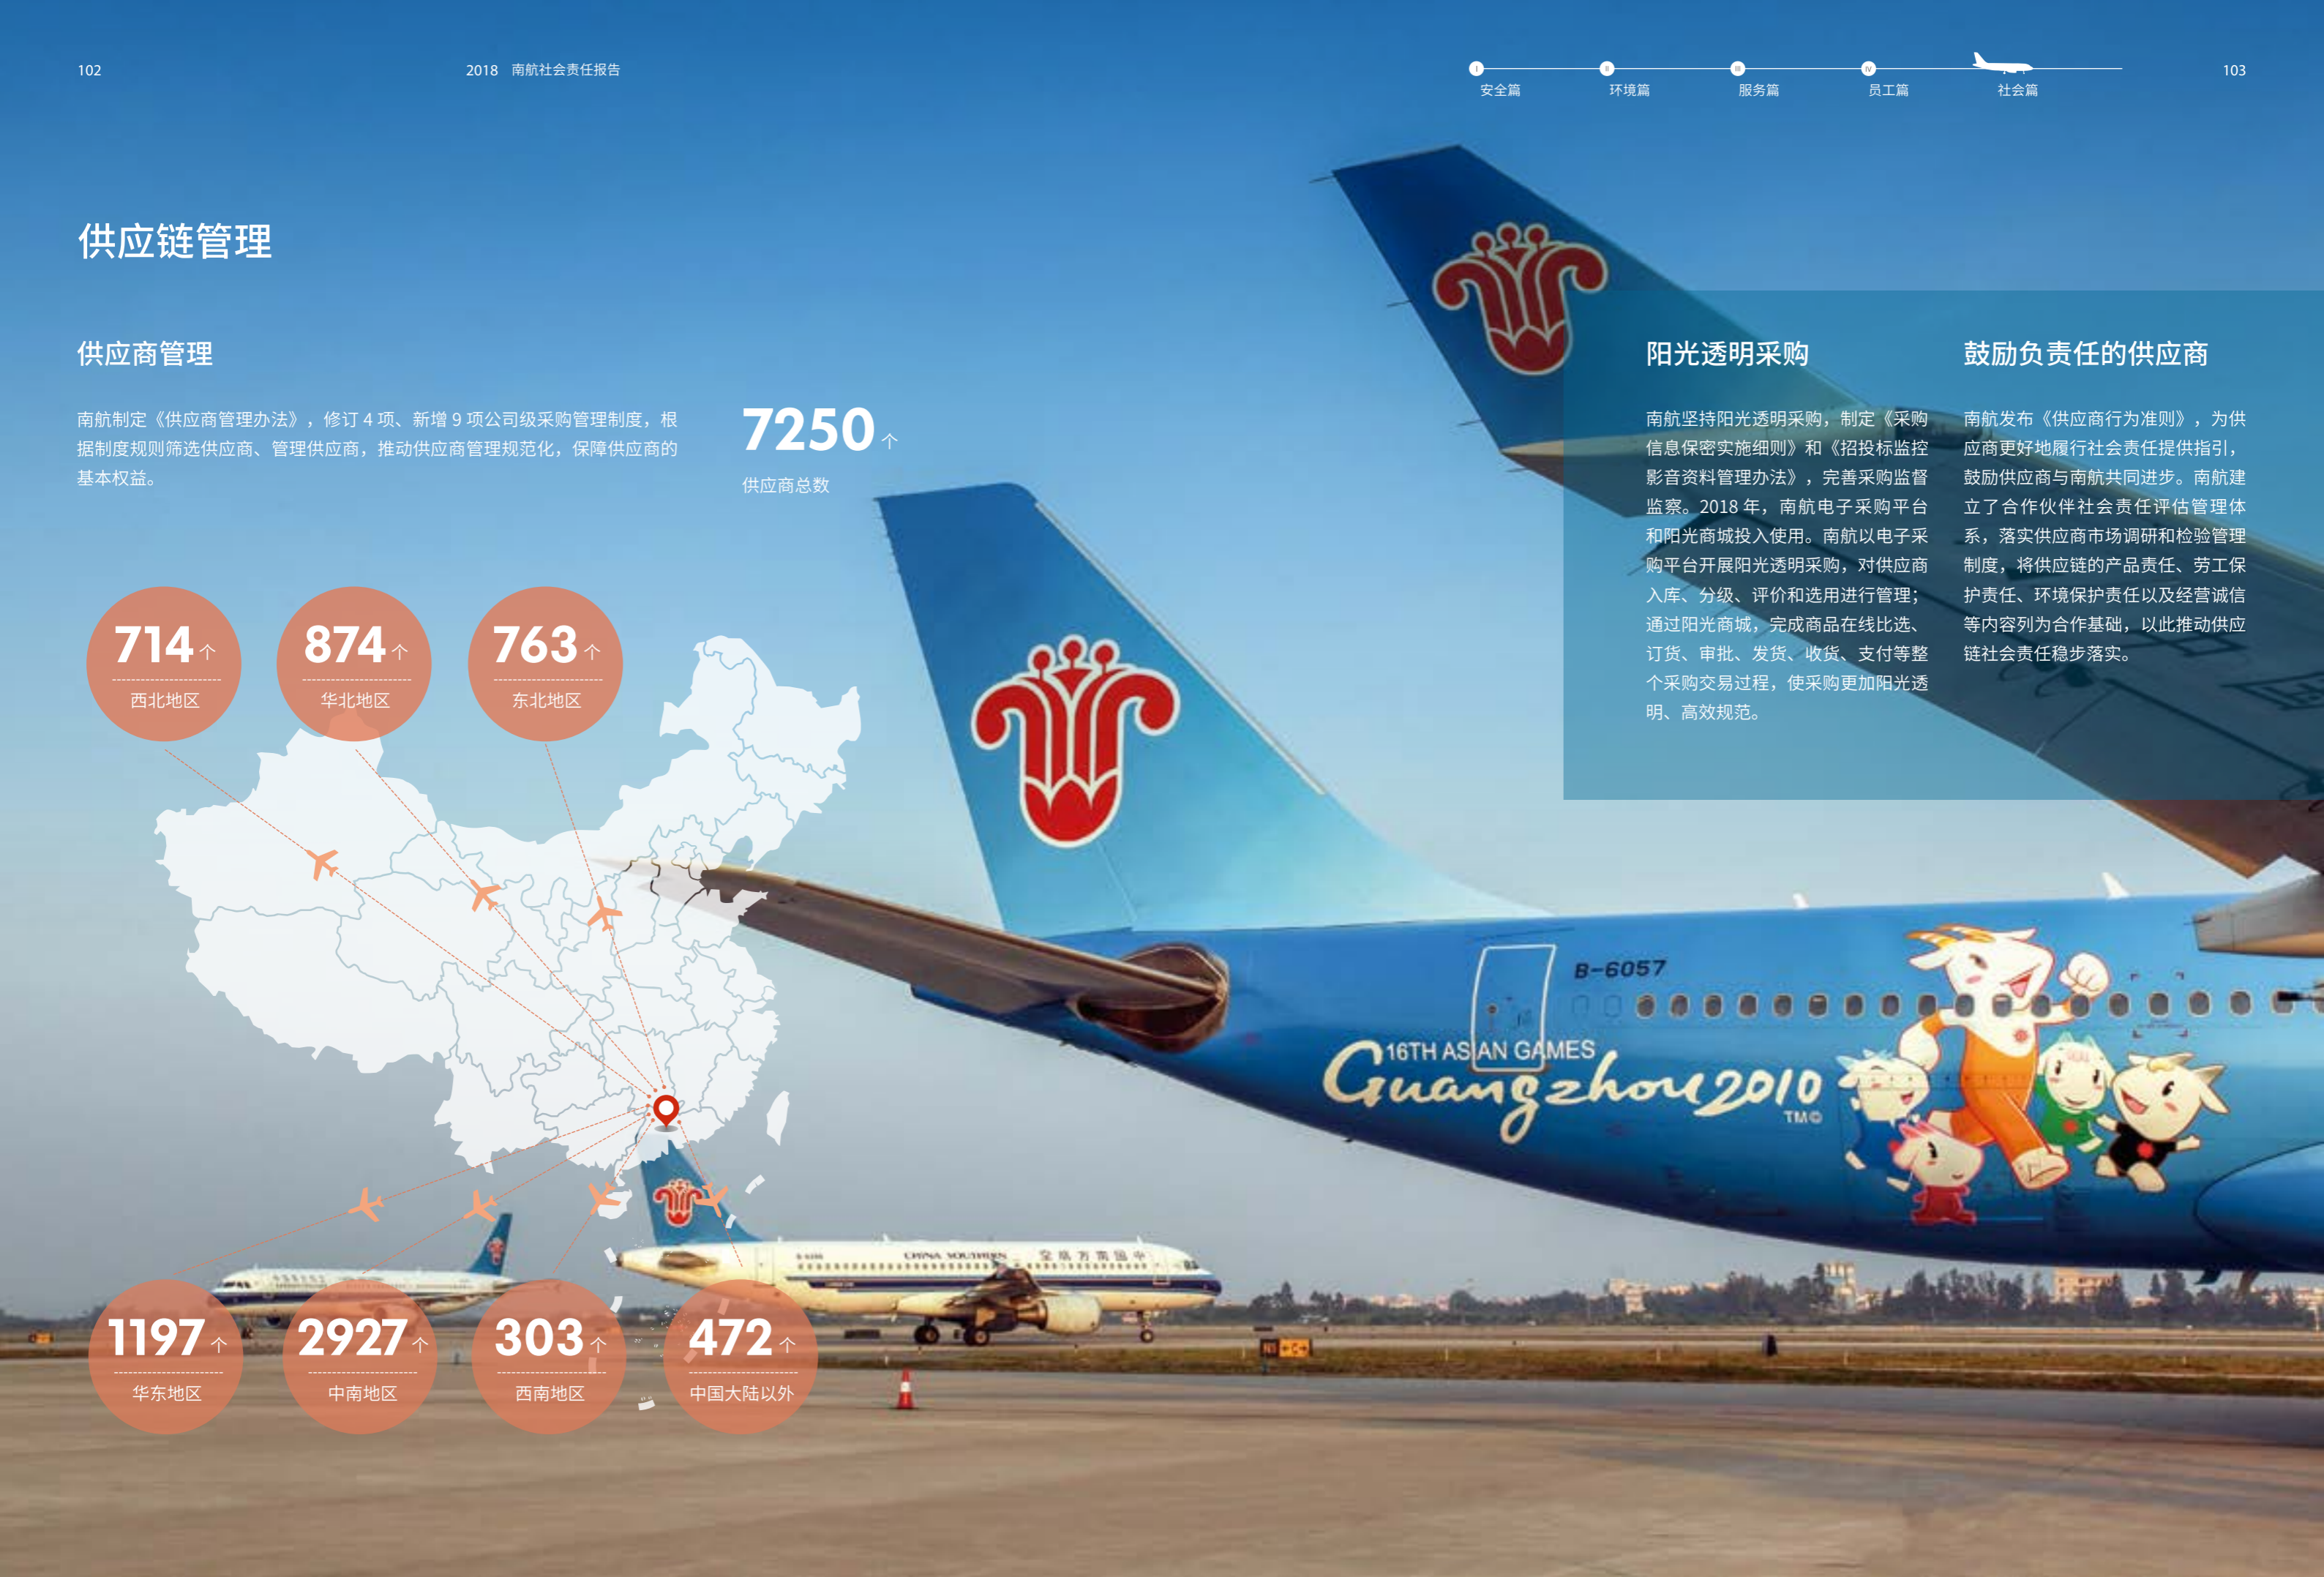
102

2018 南航社会责任报告

安全篇 环境篇 服务篇 员工篇 社会篇

103

供应链管理

供应商管理

南航制定《供应商管理办法》，修订 4 项、新增 9 项公司级采购管理制度，根据制度规则筛选供应商、管理供应商，推动供应商管理规范化，保障供应商的基本权益。

7250个

供应商总数

714个
西北地区

874个
华北地区

763个
东北地区

1197个
华东地区

2927个
中南地区

303个
西南地区

472个
中国大陆以外

阳光透明采购

南航坚持阳光透明采购，制定《采购信息保密实施细则》和《招投标监控影音资料管理办法》，完善采购监督监察。2018 年，南航电子采购平台和阳光商城投入使用。南航以电子采购平台开展阳光透明采购，对供应商入库、分级、评价和选用进行管理；通过阳光商城，完成商品在线比选、订货、审批、发货、收货、支付等整个采购交易过程，使采购更加阳光透明、高效规范。

鼓励负责任的供应商

南航发布《供应商行为准则》，为供应商更好地履行社会责任提供指引，鼓励供应商与南航共同进步。南航建立了合作伙伴社会责任评估管理体系，落实供应商市场调研和检验管理制度，将供应链的产品责任、劳工保护责任、环境保护责任以及经营诚信等内容列为合作基础，以此推动供应链社会责任稳步落实。

B-6057

16TH ASIAN GAMES
Guangzhou 2010
TM©

CHINA SOUTHERN 中国南方航空